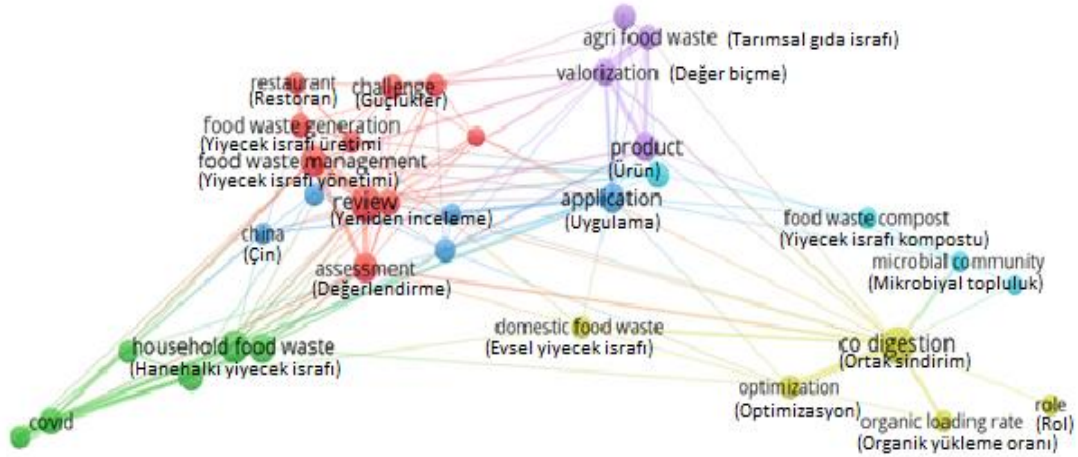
agri food waste (Tarımsal gıda israfı)
restaurant (Restoran)
challenge (Güçlükler)
valorization (Değer biçme)
food waste generation (Yiyecek israfı üretimi)
food waste management (Yiyecek israfı yönetimi)
product (Ürün)
review (Yeniden inceleme)
application (Uygulama)
china (Çin)
food waste compost (Yiyecek israfı kompostu)
microbial community (Mikrobiyal topluluk)
assessment (Değerlendirme)
domestic food waste (Evsel yiyecek israfı)
household food waste (Hanehalkı yiyecek israfı)
co digestion (Ortak sindirim)
optimization (Optimizasyon)
role (Rol)
covid
organic loading rate (Organik yükleme oranı)